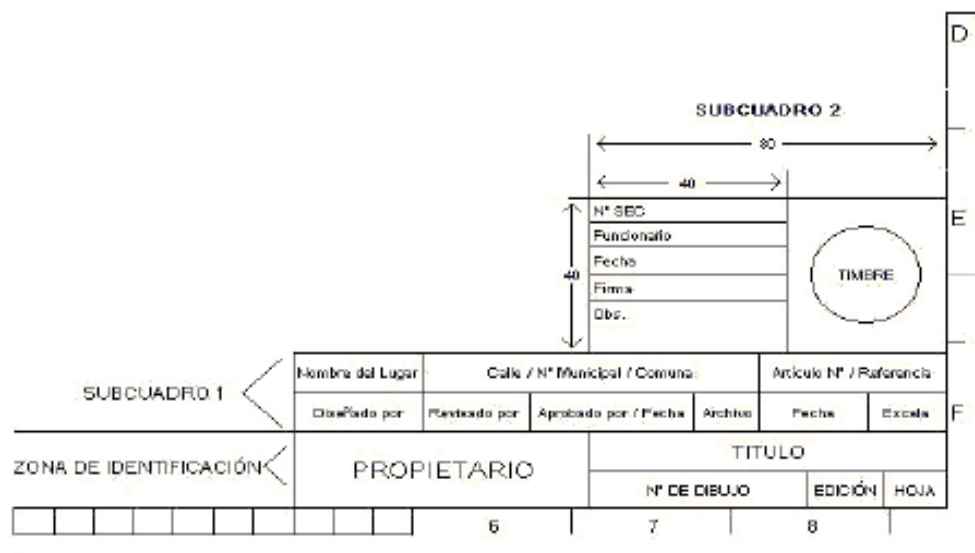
D

SUBCUADRO 2

80

40

N° SEC
Funcionario
Fecha
Firma
Obs.

40

TIMBRE

E

| Nombre del Lugar | Calle / N° Municipal / Comuna | | | Articulo N° / Referencia | |
|---|---|---|---|---|---|
| Diseñado por | Revisado por | Aprobado por / Fecha | Archivo | Fecha | Escala |

SUBCUADRO 1

F

ZONA DE IDENTIFICACIÓN

PROPIETARIO

TITULO

N° DE DIBUJO | EDICIÓN | HOJA

6 7 8